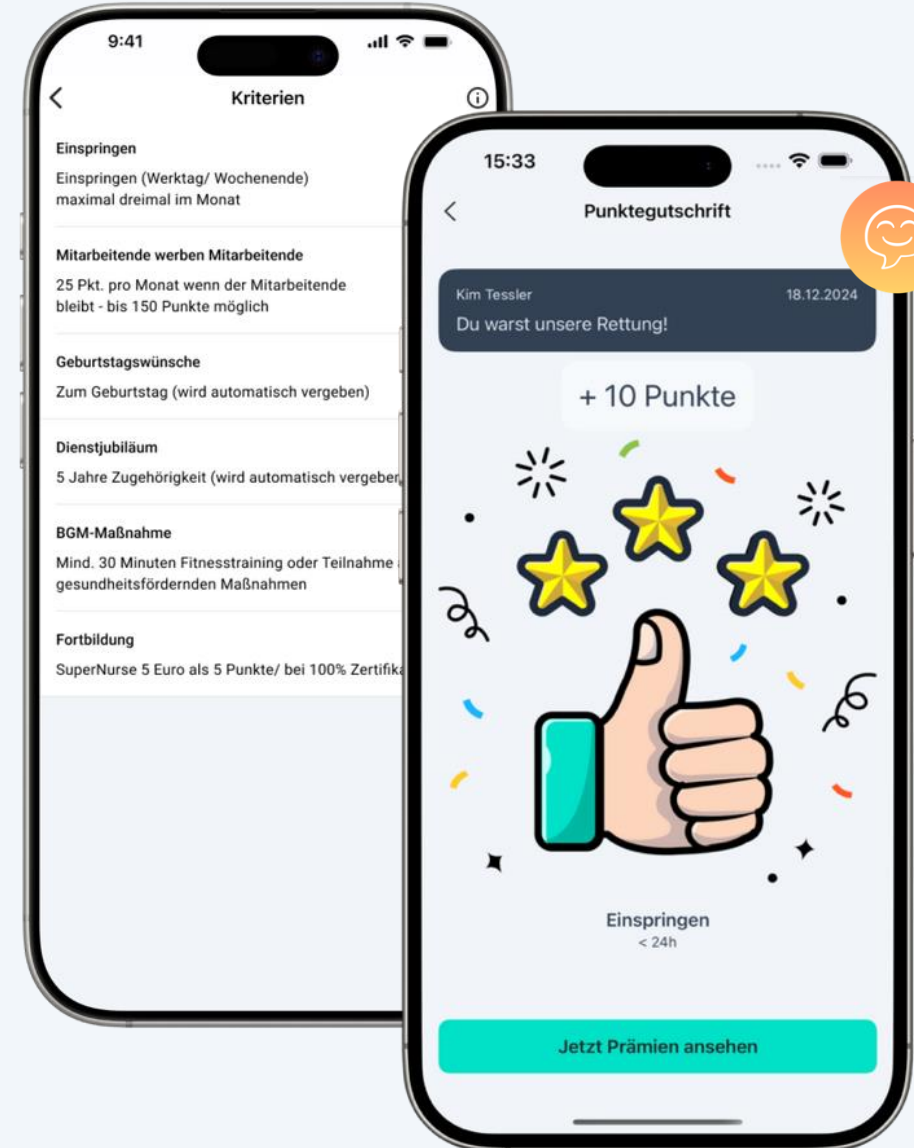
9:41

Kriterien

Einspringen

Einspringen (Werktag/ Wochenende) maximal dreimal im Monat

Mitarbeitende werben Mitarbeitende

25 Pkt. pro Monat wenn der Mitarbeitende bleibt - bis 150 Punkte möglich

Geburtstagswünsche

Zum Geburtstag (wird automatisch vergeben)

Dienstjubiläum

5 Jahre Zugehörigkeit (wird automatisch vergeben

BGM-Maßnahme

Mind. 30 Minuten Fitnesstraining oder Teilnahme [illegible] gesundheitsfördernden Maßnahmen

Fortbildung

SuperNurse 5 Euro als 5 Punkte/ bei 100% Zertifik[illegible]

15:33

Punktegutschrift

Kim Tessler 18.12.2024

Du warst unsere Rettung!

+ 10 Punkte

Einspringen

< 24h

Jetzt Prämien ansehen